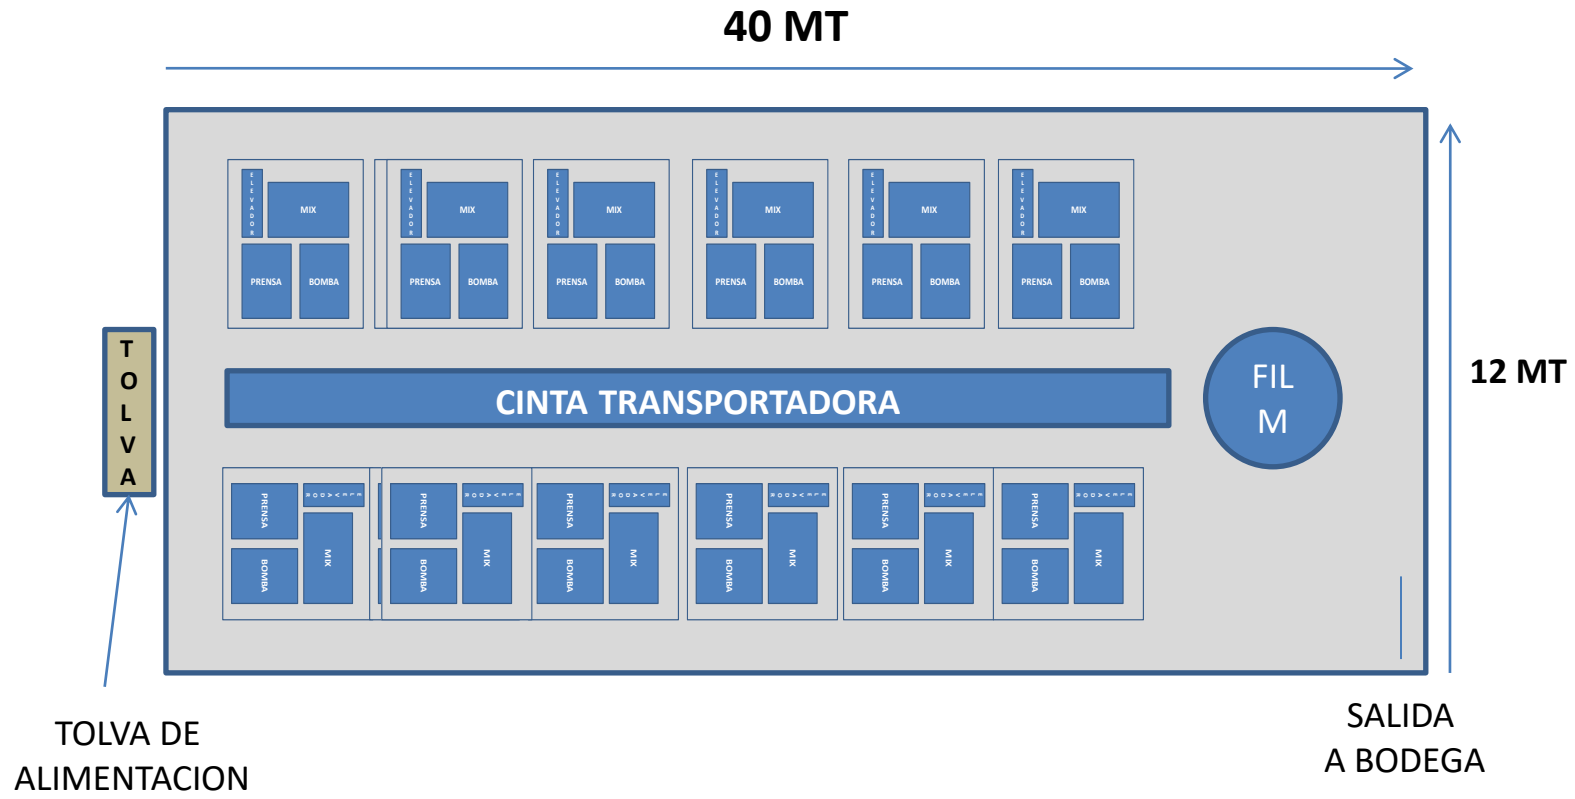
40 MT

ELEVADOR MIX PRENSA BOMBA
ELEVADOR MIX PRENSA BOMBA
ELEVADOR MIX PRENSA BOMBA
ELEVADOR MIX PRENSA BOMBA
ELEVADOR MIX PRENSA BOMBA
ELEVADOR MIX PRENSA BOMBA

T O L V A

CINTA TRANSPORTADORA

FIL M

12 MT

PRENSA ELEVADOR BOMBA MIX
PRENSA ELEVADOR BOMBA MIX
PRENSA ELEVADOR BOMBA MIX
PRENSA ELEVADOR BOMBA MIX
PRENSA ELEVADOR BOMBA MIX
PRENSA ELEVADOR BOMBA MIX

TOLVA DE ALIMENTACION

SALIDA A BODEGA